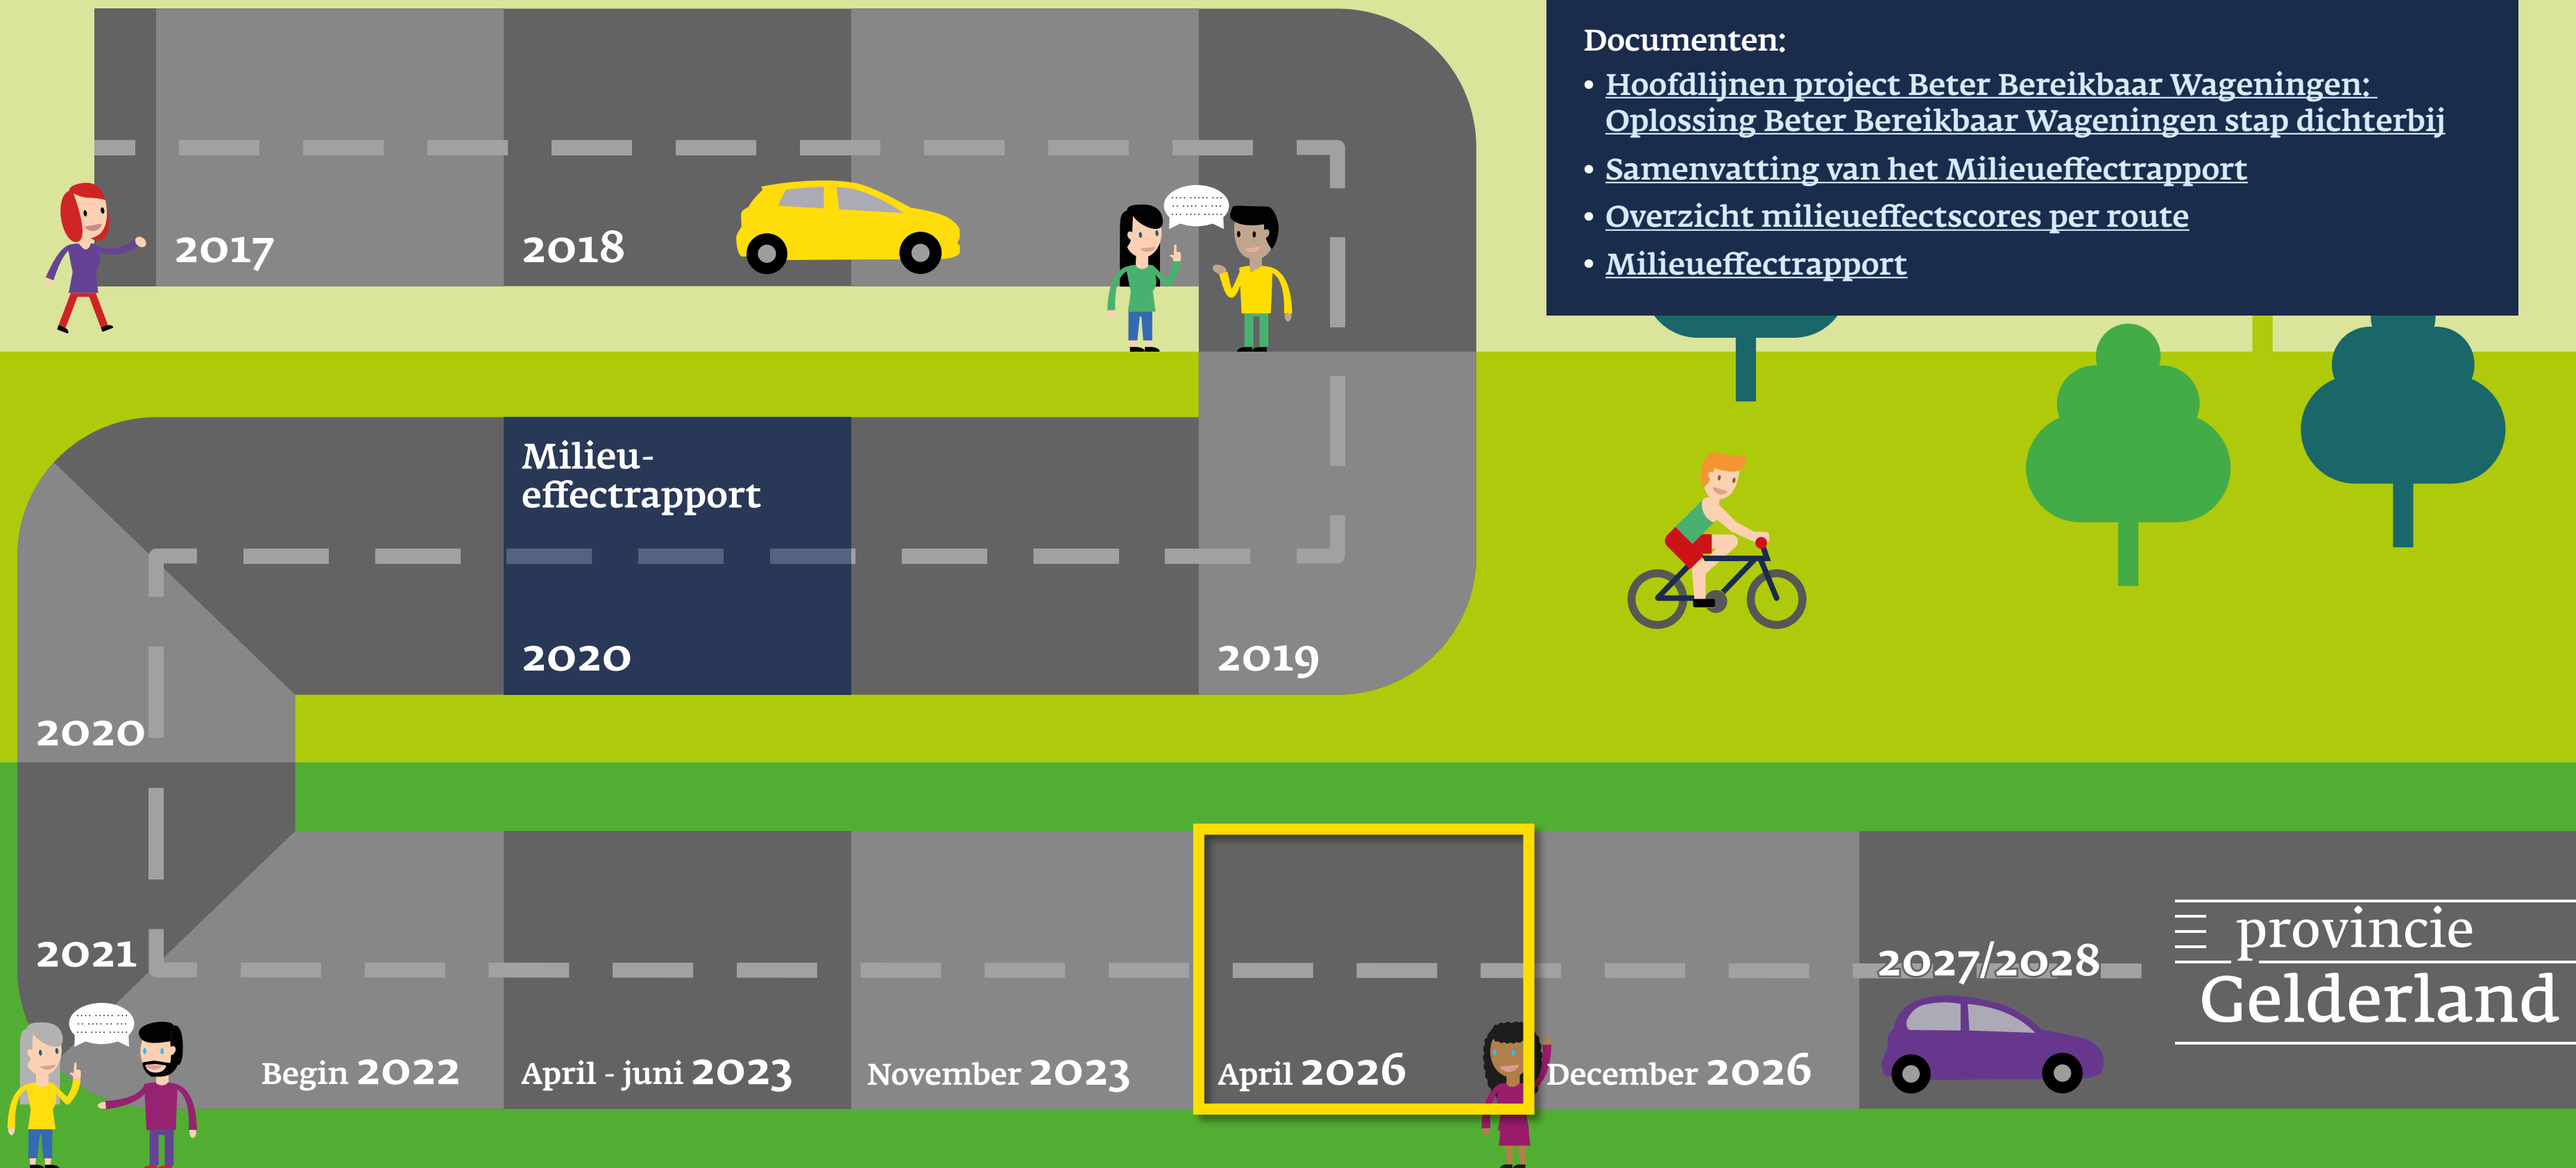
Documenten:

- Hoofdlijnen project Beter Bereikbaar Wageningen: Oplossing Beter Bereikbaar Wageningen stap dichterbij
- Samenvatting van het Milieueffectrapport
- Overzicht milieueffectscores per route
- Milieueffectrapport

2017

2018

Milieu-effectrapport

2020

2019

2020

2021

Begin 2022

April - juni 2023

November 2023

April 2026

December 2026

2027/2028

provincie Gelderland